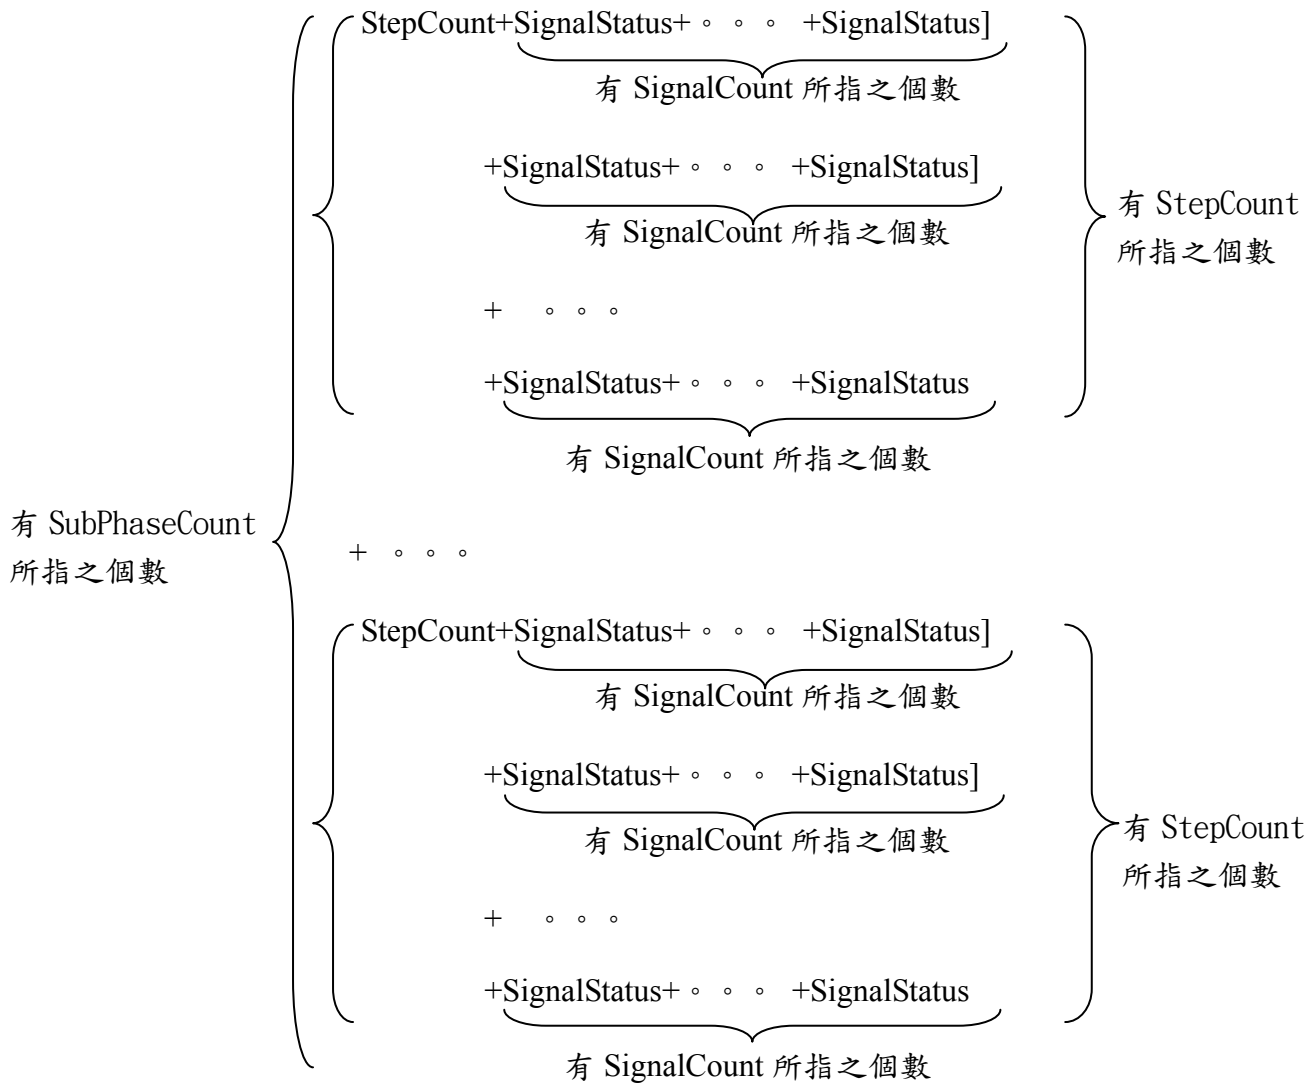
StepCount+SignalStatus+。。。 +SignalStatus]
有 SignalCount 所指之個數

+SignalStatus+。。。 +SignalStatus]
有 SignalCount 所指之個數

有 StepCount 所指之個數

+ 。。。

+SignalStatus+。。。 +SignalStatus
有 SignalCount 所指之個數

有 SubPhaseCount 所指之個數

+ 。。。

StepCount+SignalStatus+。。。 +SignalStatus]
有 SignalCount 所指之個數

+SignalStatus+。。。 +SignalStatus]
有 SignalCount 所指之個數

有 StepCount 所指之個數

+ 。。。

+SignalStatus+。。。 +SignalStatus
有 SignalCount 所指之個數